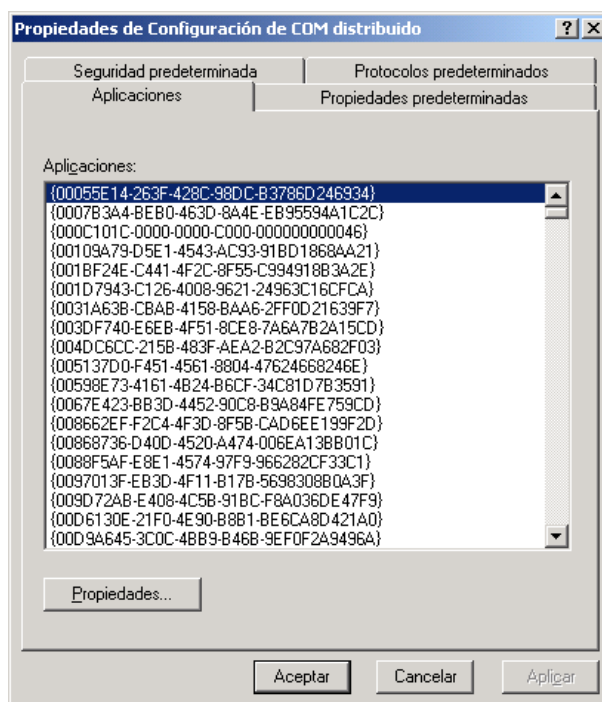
Propiedades de Configuración de COM distribuido ? X

Seguridad predeterminada
Protocolos predeterminados
Aplicaciones
Propiedades predeterminadas

Aplicaciones:

{00055E14-263F-428C-98DC-B3786D246934}
{0007B3A4-BEB0-463D-8A4E-EB95594A1C2C}
{000C101C-0000-0000-C000-000000000046}
{00109A79-D5E1-4543-AC93-91BD1868AA21}
{001BF24E-C441-4F2C-8F55-C994918B3A2E}
{001D7943-C126-4008-9621-24963C16CFCA}
{0031A63B-CBAB-4158-BAA6-2FF0D21639F7}
{003DF740-E6EB-4F51-8CE8-7A6A7B2A15CD}
{004DC6CC-215B-483F-AEA2-B2C97A682F03}
{005137D0-F451-4561-8804-47624668246E}
{00598E73-4161-4B24-B6CF-34C81D7B3591}
{0067E423-BB3D-4452-90C8-B9A84FE759CD}
{008662EF-F2C4-4F3D-8F5B-CAD6EE199F2D}
{00868736-D40D-4520-A474-006EA13BB01C}
{0088F5AF-E8E1-4574-97F9-966282CF33C1}
{0097013F-EB3D-4F11-B17B-5698308B0A3F}
{009D72AB-E408-4C5B-91BC-F8A036DE47F9}
{00D6130E-21F0-4E90-B8B1-BE6CA8D421A0}
{00D9A645-3C0C-4BB9-B46B-9EF0F2A9496A}

Propiedades...

Aceptar
Cancelar
Aplicar